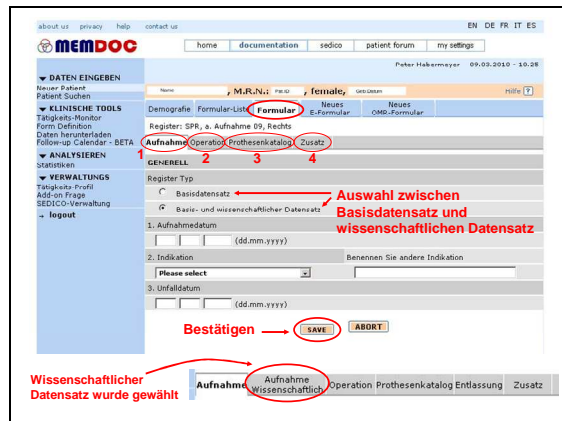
about us privacy help contact us

EN DE FR IT ES

MEMDOC

home documentation sedico patient forum my settings

▼ DATEN EINGEBEN
Neuer Patient
Patient Suchen

▼ KLINISCHE TOOLS
Tätigkeits-Monitor
Form Definition
Daten herunterladen
Follow-up Calendar - BETA

▼ ANALYSIEREN
Statistiken

▼ VERWALTUNGS
Tätigkeits-Profil
Add-on Frage
SEDICO-Verwaltung

→ logout

Peter Habermeyer 09.03.2010 - 10.25

Name , M.R.N.: PatID , female, Geb.Datum

Hilfe [?]

Demografie Formular-Liste Formular Neues E-Formular Neues OMR-Formular

Register: SPR, a. Aufnahme 09, Rechts

Aufnahme Operation Prothesenkatalog Zusatz

1 2 3 4

GENERELL

Register Typ

Basisdatensatz

Basis- und wissenschaftlicher Datensatz

Auswahl zwischen Basisdatensatz und wissenschaftlichen Datensatz

1. Aufnahmedatum

(dd.mm.yyyy)

2. Indikation

Benennen Sie andere Indikation

Please select

3. Unfalldatum

(dd.mm.yyyy)

Bestätigen

SAVE ABORT

Wissenschaftlicher Datensatz wurde gewählt

Aufnahme | Aufnahme Wissenschaftlich | Operation | Prothesenkatalog | Entlassung | Zusatz